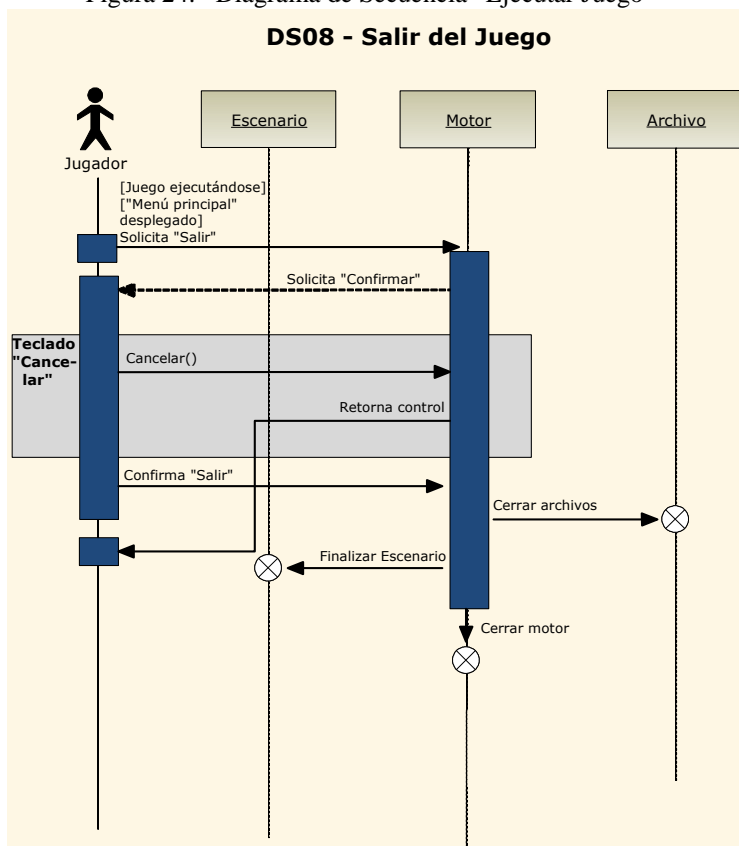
Figura 24. Diagrama de Secuencia "Ejecutar Juego"

DS08 - Salir del Juego

Escenario

Motor

Archivo

Jugador

[Juego ejecutándose]
["Menú principal" desplegado]
Solicita "Salir"

Solicita "Confirmar"

Teclado "Cancelar"

Cancelar()

Retorna control

Confirma "Salir"

Cerrar archivos

Finalizar Escenario

Cerrar motor